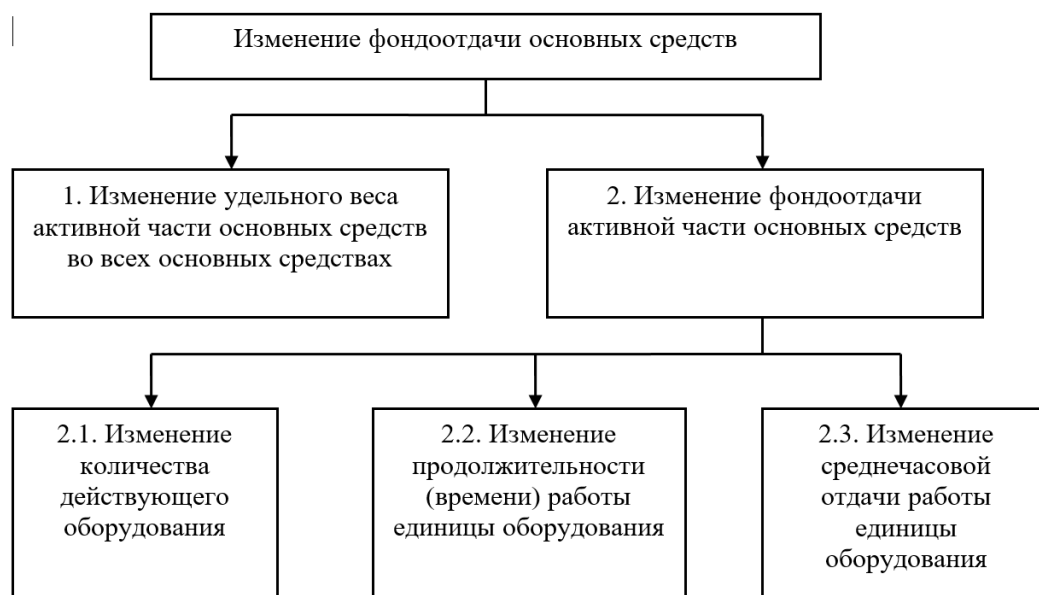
Изменение фондоотдачи основных средств

1. Изменение удельного веса активной части основных средств во всех основных средствах

2. Изменение фондоотдачи активной части основных средств

2.1. Изменение количества действующего оборудования

2.2. Изменение продолжительности (времени) работы единицы оборудования

2.3. Изменение среднечасовой отдачи работы единицы оборудования